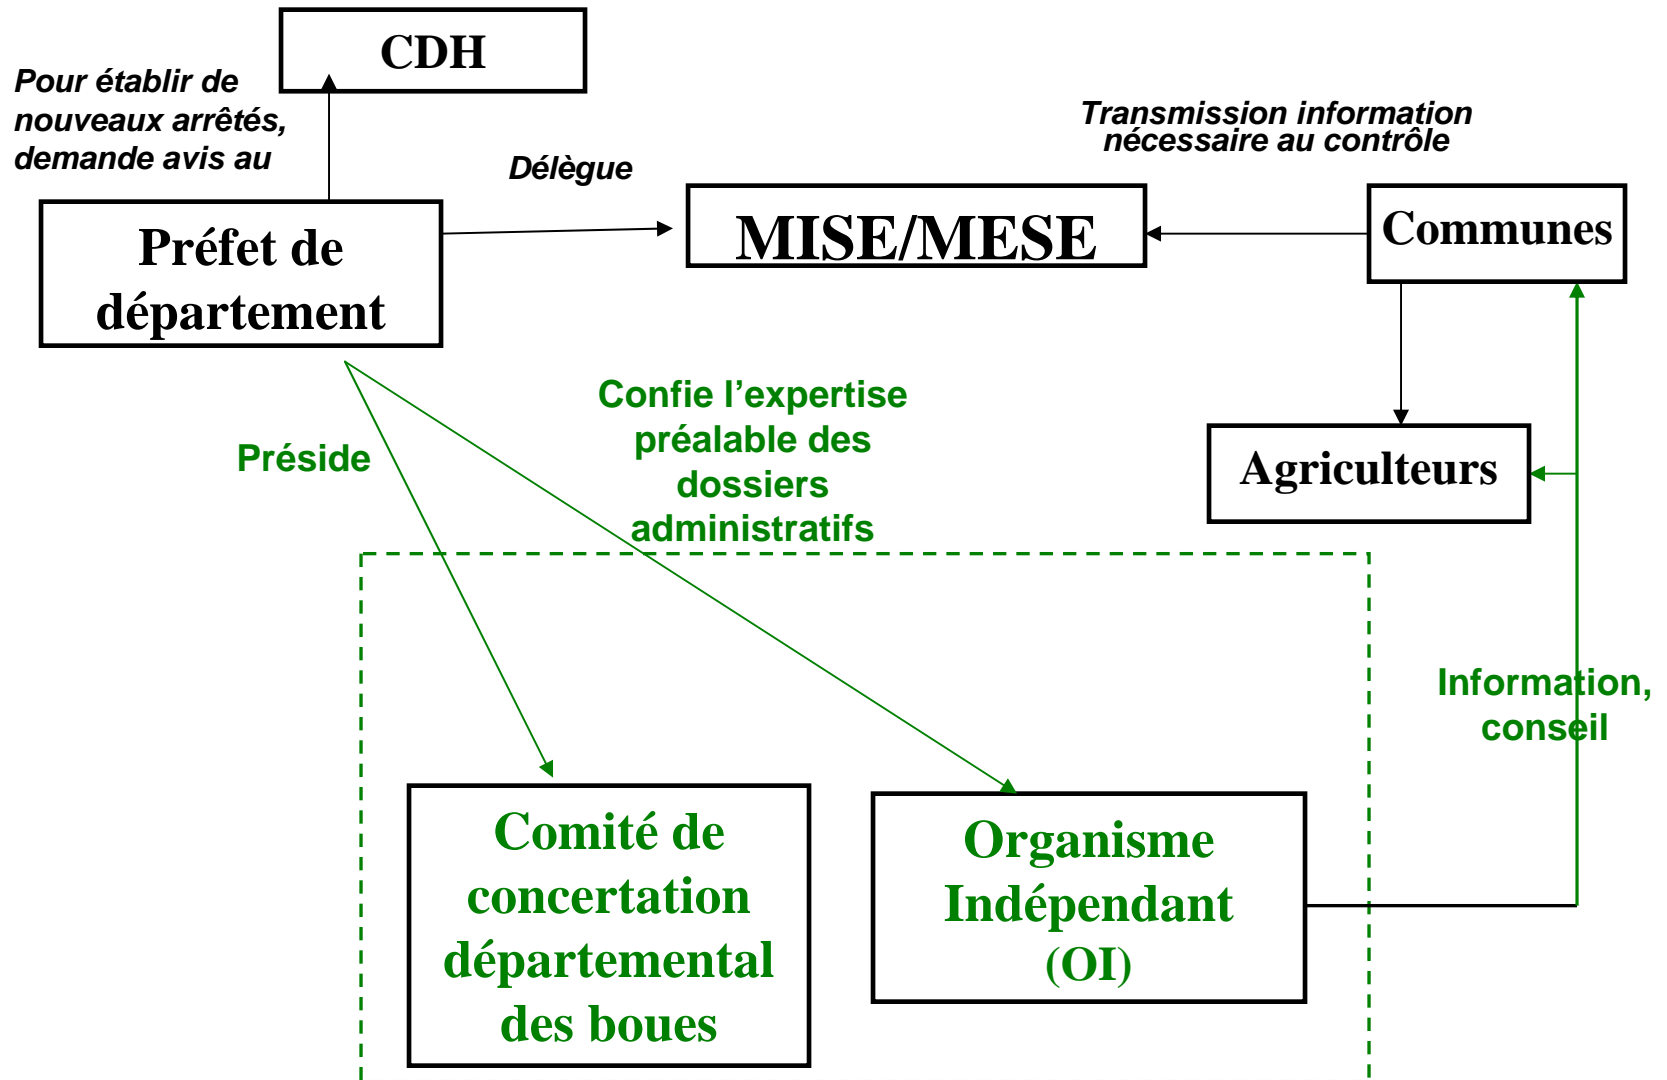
CDH

Pour établir de nouveaux arrêtés, demande avis au

Préfet de département

Délègue

MISE/MESE

Transmission information nécessaire au contrôle

Communes

Agriculteurs

Préside

Confie l’expertise préalable des dossiers administratifs

Information, conseil

Comité de concertation départemental des boues

Organisme Indépendant (OI)